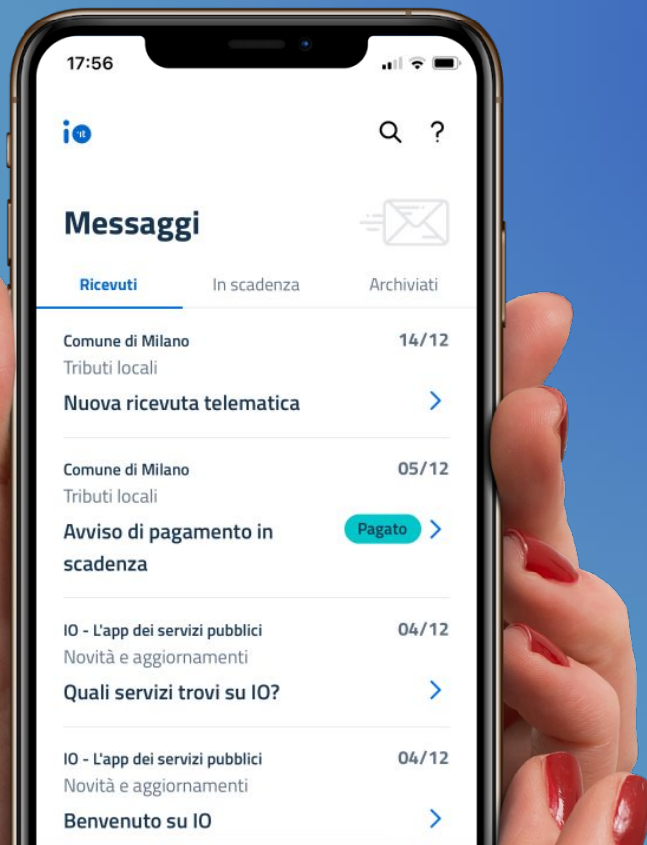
17:56

io.it

Messaggi

Ricevuti
In scadenza
Archiviati

Comune di Milano
14/12
Tributi locali
Nuova ricevuta telematica

Comune di Milano
05/12
Tributi locali
Avviso di pagamento in scadenza
Pagato

IO - L'app dei servizi pubblici
04/12
Novità e aggiornamenti
Quali servizi trovi su IO?

IO - L'app dei servizi pubblici
04/12
Novità e aggiornamenti
Benvenuto su IO